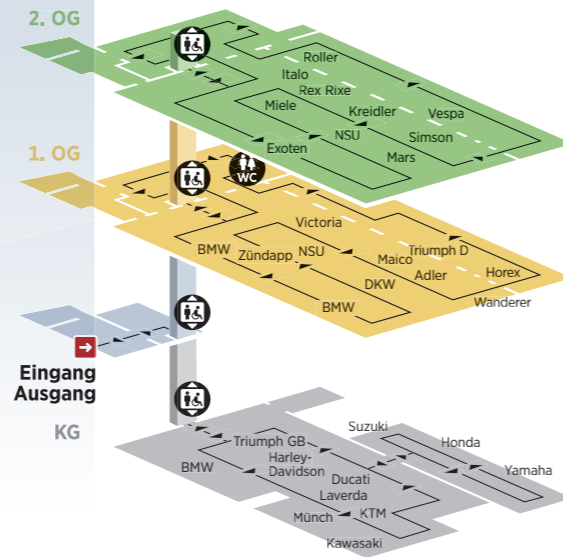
2. OG

Roller
Italo
Rex Rixe
Kreidler
Vespa
Miele
Simson
NSU
Exoten
Mars

1. OG

WC

Victoria
BMW
Zündapp
NSU
Maico
Triumph D
Adler
Horex
DKW
BMW
Wanderer

Eingang
Ausgang

KG

Suzuki
Honda
Triumph GB
Harley-Davidson
Yamaha
BMW
Ducati
Laverda
KTM
Münch
Kawasaki